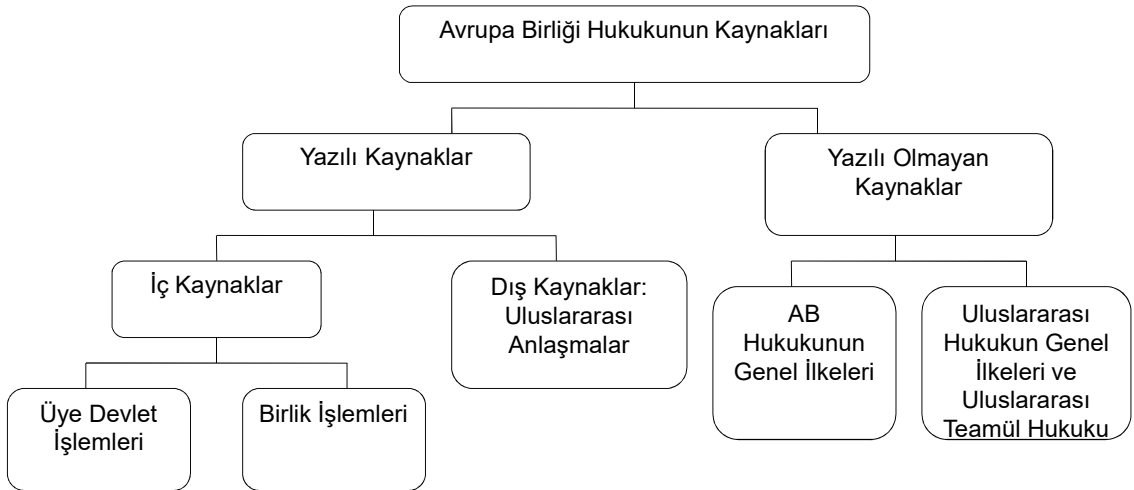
Avrupa Birliği Hukukunun Kaynakları

Yazılı Kaynaklar

Yazılı Olmayan Kaynaklar

İç Kaynaklar

Dış Kaynaklar: Uluslararası Anlaşmalar

AB Hukukunun Genel İlkeleri

Uluslararası Hukukun Genel İlkeleri ve Uluslararası Teamül Hukuku

Üye Devlet İşlemleri

Birlik İşlemleri